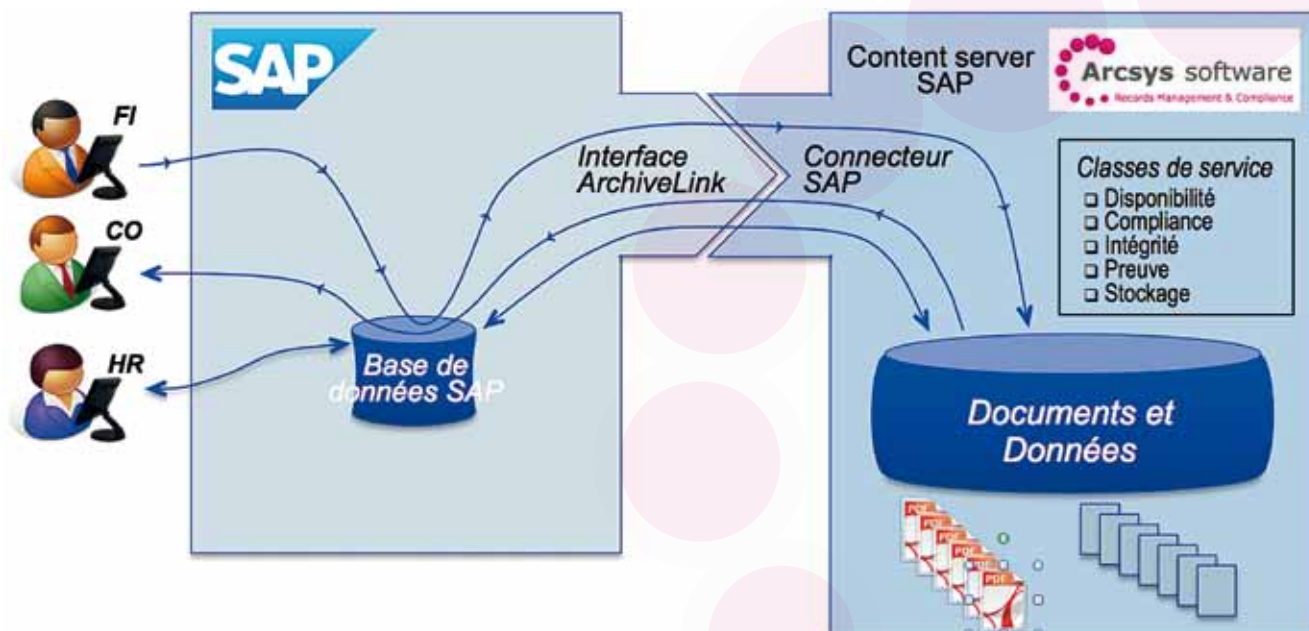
SAP

FI

CO

HR

Base de données SAP

Interface ArchiveLink

Connecteur SAP

Content server SAP

Arcsys software
Records Management & Compliance

Classes de service
❑ Disponibilité
❑ Compliance
❑ Intégrité
❑ Preuve
❑ Stockage

Documents et Données

PDF
PDF
PDF
PDF
PDF
PDF